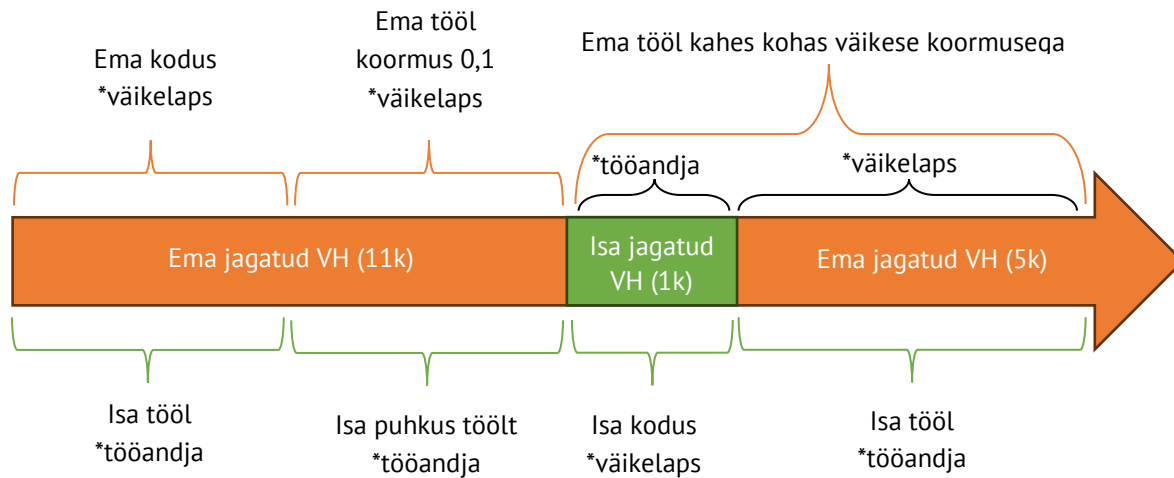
Ema kodus
*väikelaps

Ema tööl
koormus 0,1
*väikelaps

Ema tööl kahes kohas väikese koormusega

*tööandja

*väikelaps

Ema jagatud VH (11k)

Isa jagatud
VH (1k)

Ema jagatud VH (5k)

Isa tööl
*tööandja

Isa puhkus töölt
*tööandja

Isa kodus
*väikelaps

Isa tööl
*tööandja